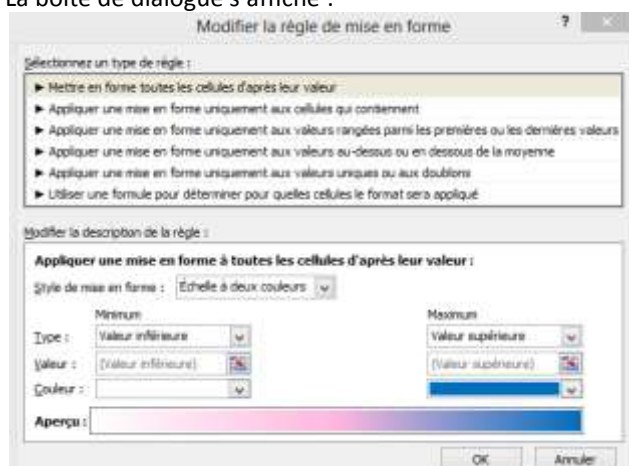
La boîte de dialogue s'affiche :

Modifier la règle de mise en forme

? ×

Sélectionnez un type de règle :

► Mettre en forme toutes les cellules d'après leur valeur
► Appliquer une mise en forme uniquement aux cellules qui contiennent
► Appliquer une mise en forme uniquement aux valeurs rangées parmi les premières ou les dernières valeurs
► Appliquer une mise en forme uniquement aux valeurs au-dessus ou en dessous de la moyenne
► Appliquer une mise en forme uniquement aux valeurs uniques ou aux doublons
► Utiliser une formule pour déterminer pour quelles cellules le format sera appliqué

Modifier la description de la règle :

Appliquer une mise en forme à toutes les cellules d'après leur valeur :

Style de mise en forme : Échelle à deux couleurs

Minimum

Maximum

Type : Valeur inférieure

Valeur supérieure

Valeur : (Valeur inférieure)

(Valeur supérieure)

Couleur :

Aperçu :

OK

Annuler